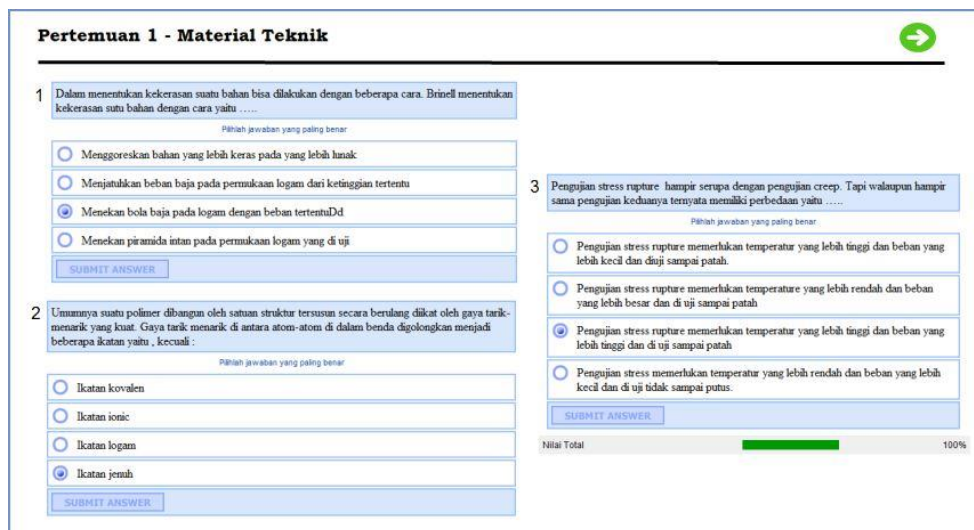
Pertemuan 1 - Material Teknik

1 Dalam menentukan kekerasan suatu bahan bisa dilakukan dengan beberapa cara. Brinell menentukan kekerasan sutu bahan dengan cara yaitu …..

Pilihlah jawaban yang paling benar

Menggoreskan bahan yang lebih keras pada yang lebih lunak

Menjatuhkan beban baja pada permukaan logam dari ketinggian tertentu

Menekan bola baja pada logam dengan beban tertentuDd

Menekan piramida intan pada permukaan logam yang di uji

SUBMIT ANSWER

2 Umumnya suatu polimer dibangun oleh satuan struktur tersusun secara berulang diikat oleh gaya tarik-menarik yang kuat. Gaya tarik menarik di antara atom-atom di dalam benda digolongkan menjadi beberapa ikatan yaitu , kecuali :

Pilihlah jawaban yang paling benar

Ikatan kovalen

Ikatan ionic

Ikatan logam

Ikatan jenuh

SUBMIT ANSWER

3 Pengujian stress rupture hampir serupa dengan pengujian creep. Tapi walaupun hampir sama pengujian keduanya ternyata memiliki perbedaan yaitu …..

Pilihlah jawaban yang paling benar

Pengujian stress rupture memerlukan temperatur yang lebih tinggi dan beban yang lebih kecil dan diuji sampai patah.

Pengujian stress rupture memerlukan temperatur yang lebih rendah dan beban yang lebih besar dan di uji sampai patah

Pengujian stress rupture memerlukan temperatur yang lebih tinggi dan beban yang lebih tinggi dan di uji sampai patah

Pengujian stress memerlukan temperatur yang lebih rendah dan beban yang lebih kecil dan di uji tidak sampai putus.

SUBMIT ANSWER

Nilai Total 100%